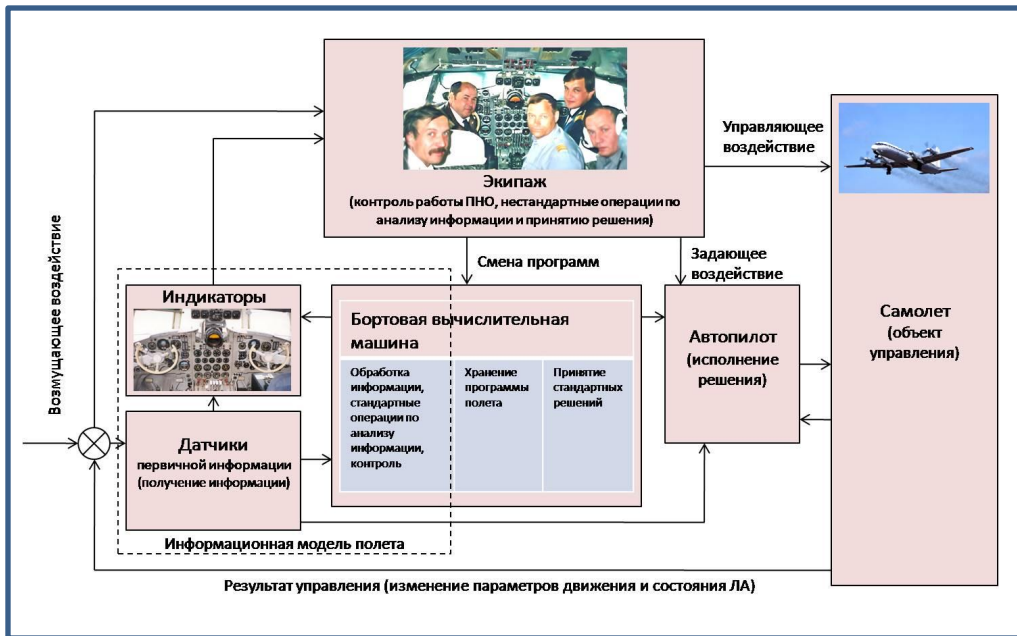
Экипаж
(контроль работы ПНО, нестандартные операции по анализу информации и принятию решения)

Управляющее воздействие

Возмущающее воздействие

Смена программ

Задающее воздействие

Индикаторы

Бортовая вычислительная машина

| Обработка информации, стандартные операции по анализу информации, контроль | Хранение программы полета | Принятие стандартных решений |
|---|---|---|

Автопилот
(исполнение решения)

Самолет
(объект управления)

Датчики
первичной информации
(получение информации)

Информационная модель полета

Результат управления (изменение параметров движения и состояния ЛА)